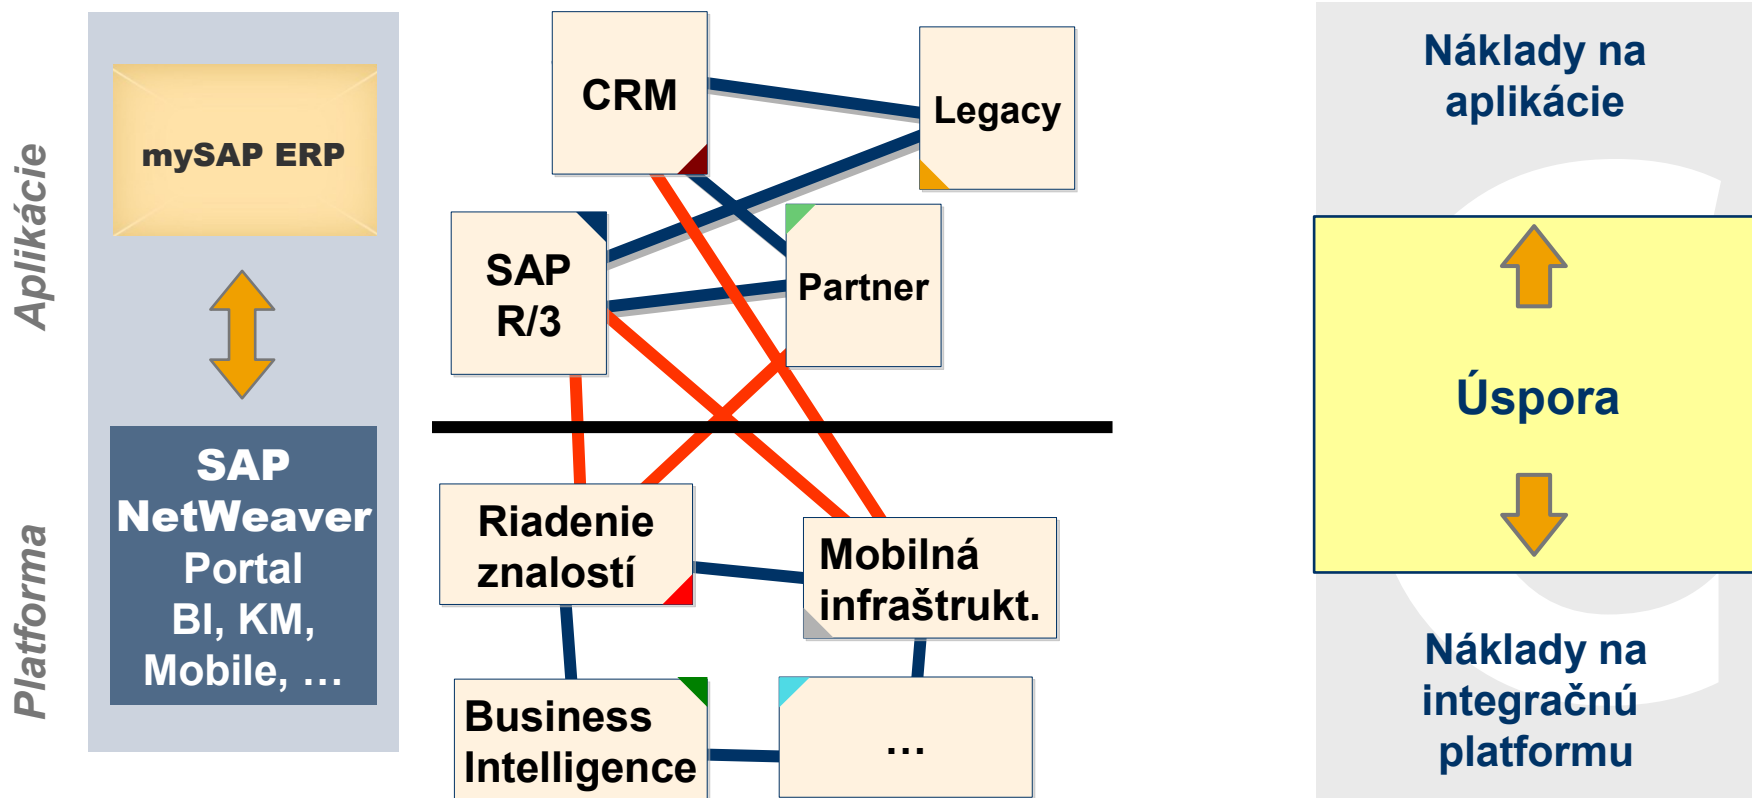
Aplikácie

Platforma

mySAP ERP

SAP NetWeaver Portal BI, KM, Mobile, …

CRM

Legacy

SAP R/3

Partner

Riadenie znalostí

Mobilná infraštrukt.

Business Intelligence

…

Náklady na aplikácie

Úspora

Náklady na integračnú platformu